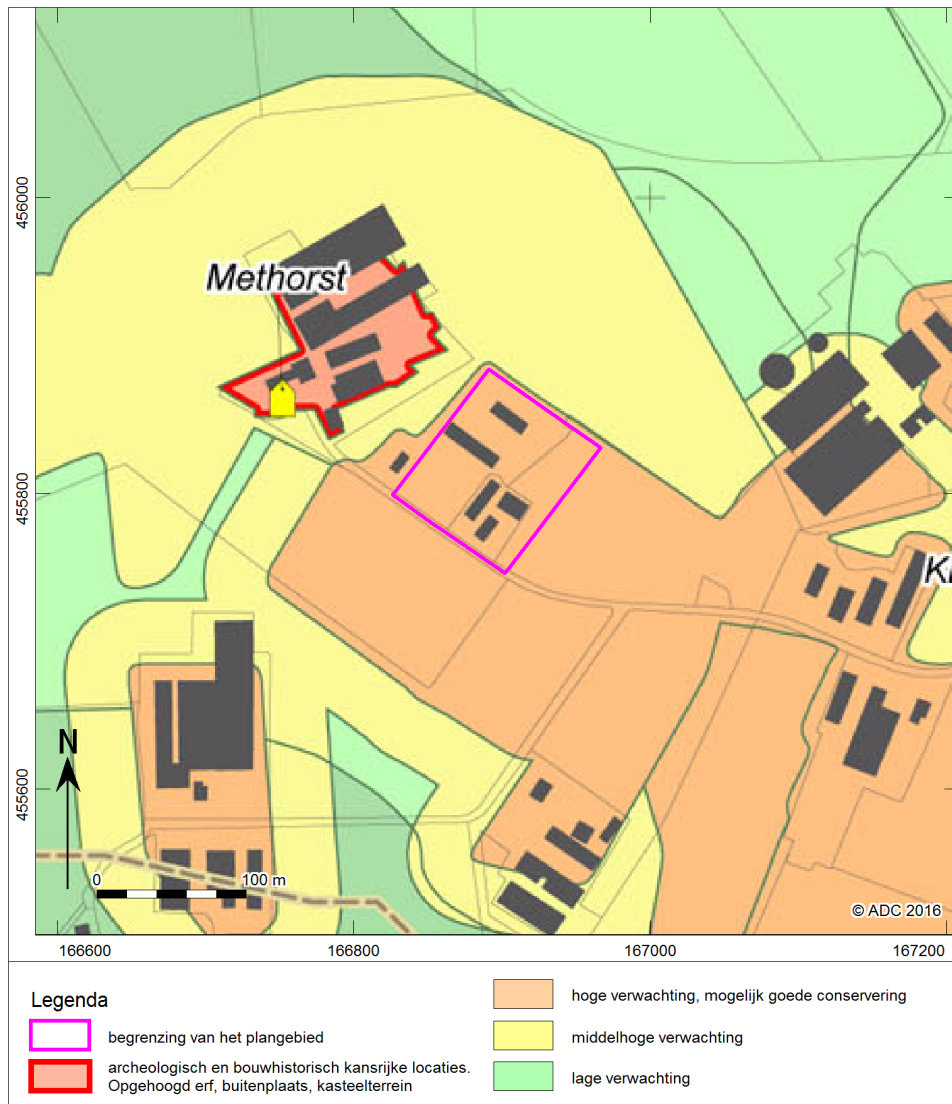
456000

Methorst

455800

K

455600

N

0

100 m

© ADC 2016

166600

166800

167000

167200

Legenda

begrenzing van het plangebied

archeologisch en bouwhistorisch kansrijke locaties. Opgehoogd erf, buitenplaats, kasteelterrein

hoge verwachting, mogelijk goede conservering

middelhoge verwachting

lage verwachting